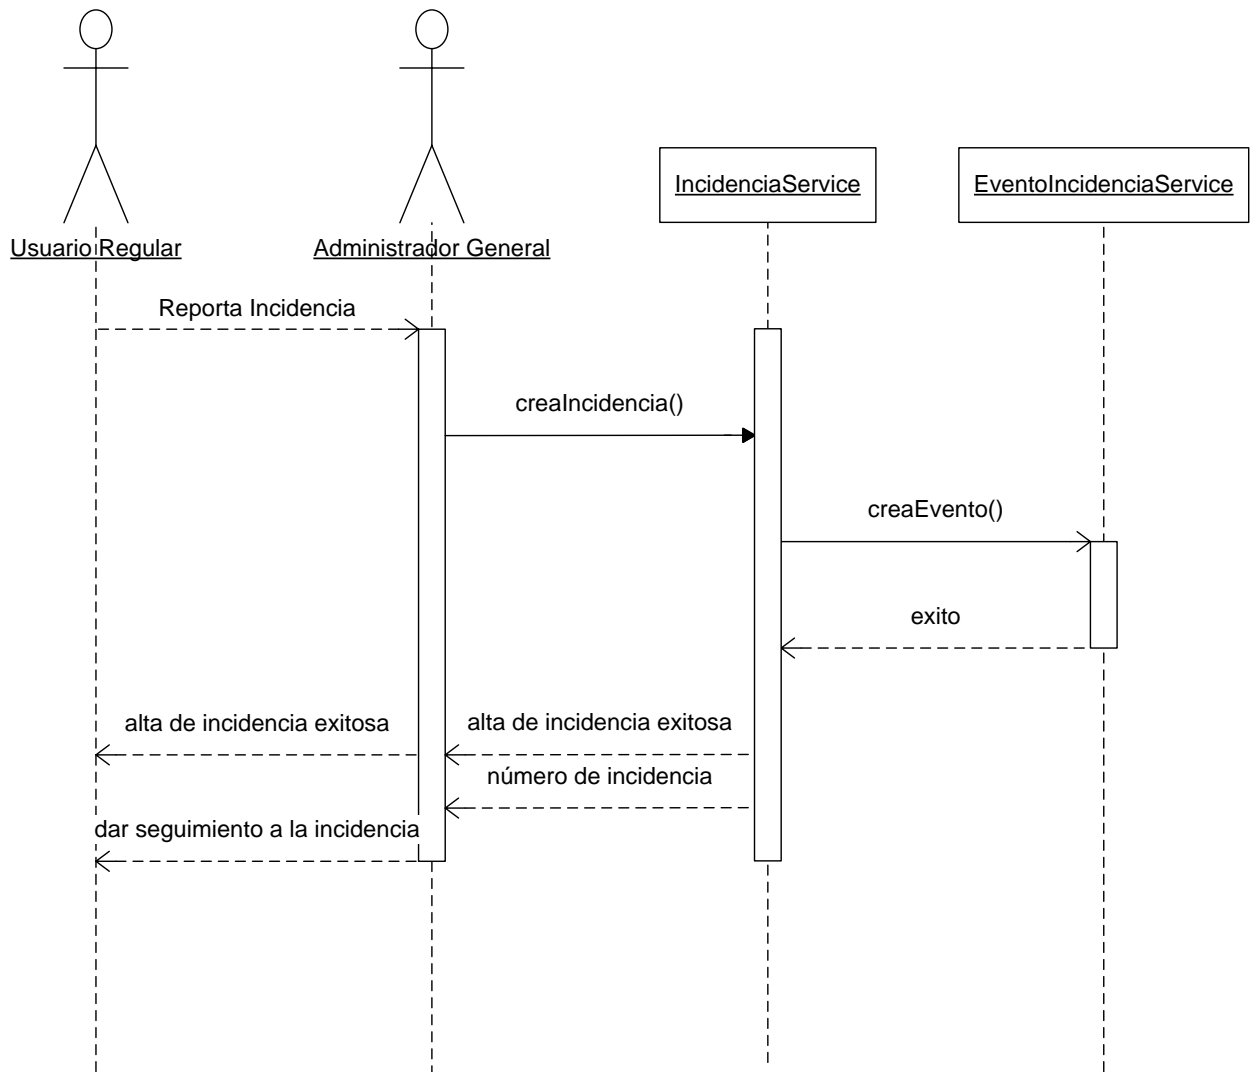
IncidenciaService

EventoIncidenciaService

Usuario Regular

Administrador General

Reporta Incidencia

creaIncidencia()

creaEvento()

exito

alta de incidencia exitosa

alta de incidencia exitosa

número de incidencia

dar seguimiento a la incidencia